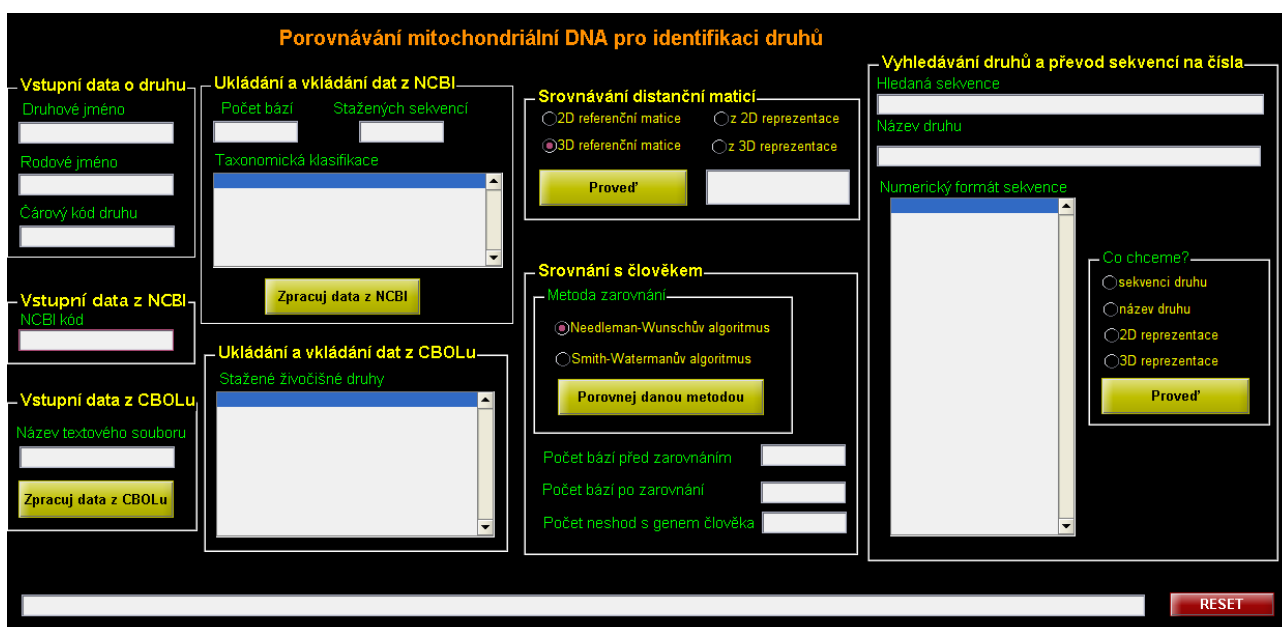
Porovnávání mitochondriální DNA pro identifikaci druhů

Vstupní data o druhu
Druhové jméno
Rodové jméno
Čárový kód druhu

Ukládání a vkládání dat z NCBI
Počet bází
Stažených sekvencí
Taxonomická klasifikace
Zpracuj data z NCBI

Srovnávání distanční maticí
2D referenční matice
z 2D reprezentace
3D referenční matice
z 3D reprezentace
Proveď

Vyhledávání druhů a převod sekvencí na čísla
Hledaná sekvence
Název druhu
Numerický formát sekvence

Vstupní data z NCBI
NCBI kód

Ukládání a vkládání dat z CBOLu
Stažené živočišné druhy

Srovnání s člověkem
Metoda zarovnání
Needleman-Wunschův algoritmus
Smith-Watermanův algoritmus
Porovnej danou metodou
Počet bází před zarovnáním
Počet bází po zarovnání
Počet neshod s genem člověka

Co chceme?
sekvenci druhu
název druhu
2D reprezentace
3D reprezentace
Proveď

Vstupní data z CBOLu
Název textového souboru
Zpracuj data z CBOLu

RESET